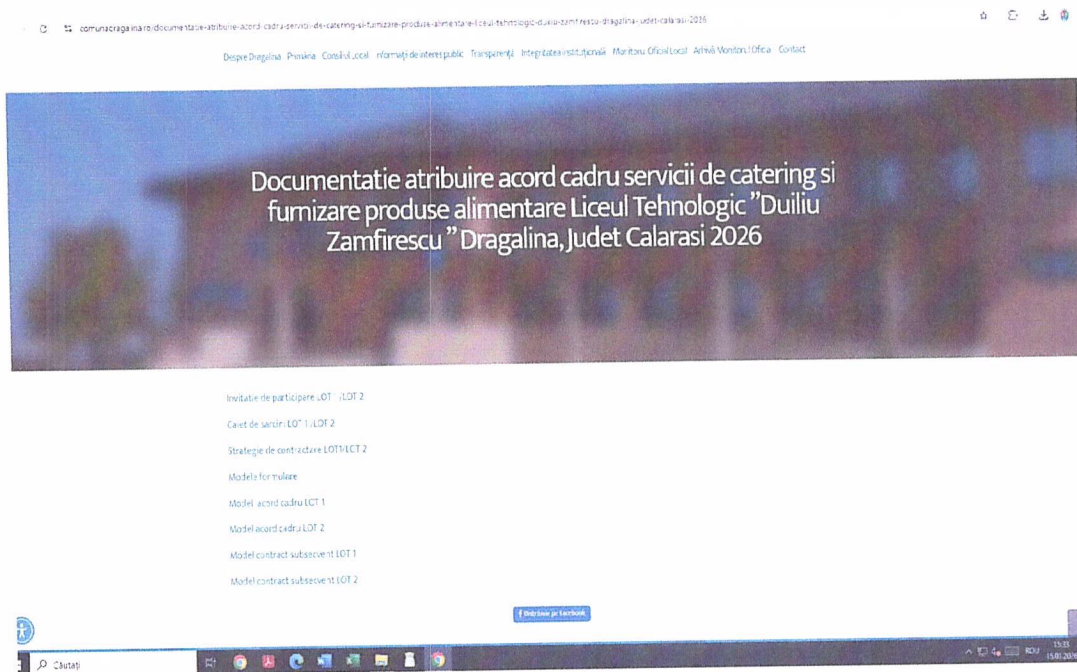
comunadragalina.ro/documentatie-atribuire-acord-cadru-servicii-de-catering-si-furnizare-produse-alimentare-liceul-tehnologic-duiliu-zamfirescu-dragalina-judet-calarasi-2026

Despre Dragalina Primăria Consiliul Local Informații de interes public Transparență Integritate instituțională Monitorul Oficial Local Arhivă Monitorul Oficial Contact

Documentatie atribuire acord cadru servicii de catering si furnizare produse alimentare Liceul Tehnologic "Duiliu Zamfirescu" Dragalina, Judet Calarasi 2026

Invitatie de participare LOT 1/LOT 2

Caiet de sarcini LOT 1/LOT 2

Strategie de contractare LOT1/LOT 2

Modele formulare

Model acord cadru LOT 1

Model acord cadru LOT 2

Model contract subsecvent LOT 1

Model contract subsecvent LOT 2

Distribuie pe facebook

Căutați

ROU
15:33
15.01.2026